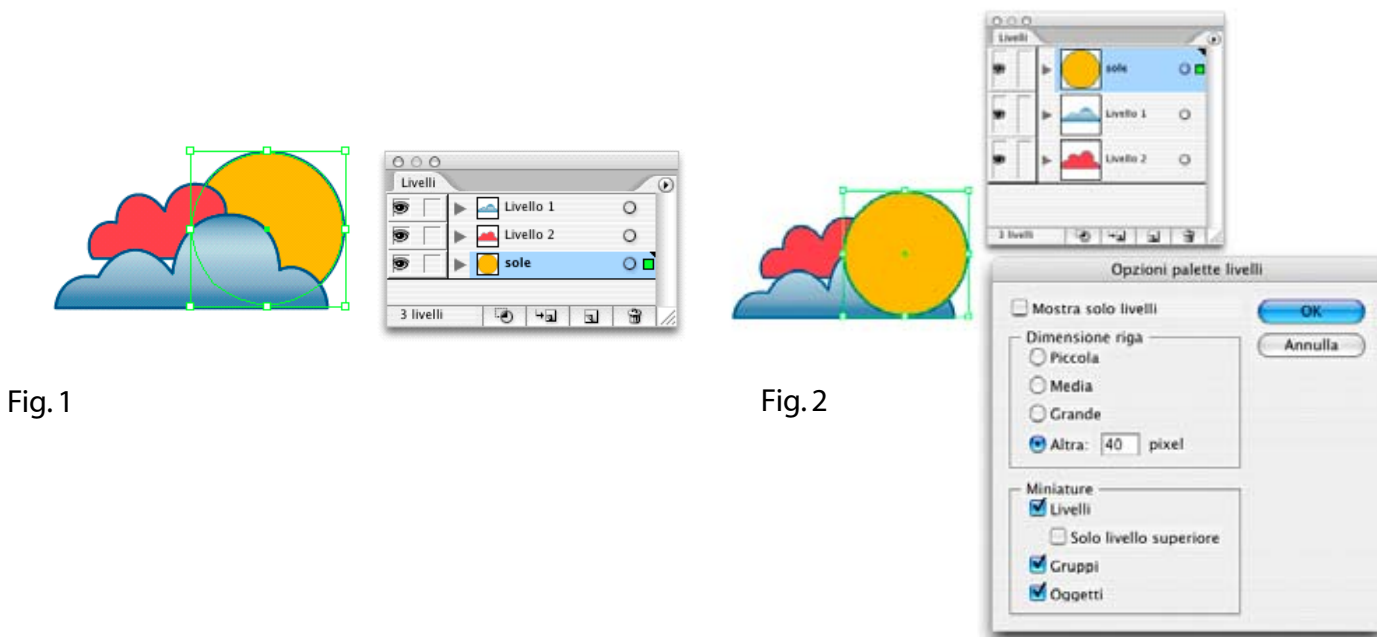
Livelli

Livello 1

Livello 2

sole

3 livelli

Fig. 1

Livelli

sole

Livello 1

Livello 2

3 livelli

Fig. 2

Opzioni palette livelli

Mostra solo livelli

OK

Annulla

Dimensione riga

Piccola

Media

Grande

Altra: 40 pixel

Miniature

Livelli

Solo livello superiore

Gruppi

Oggetti